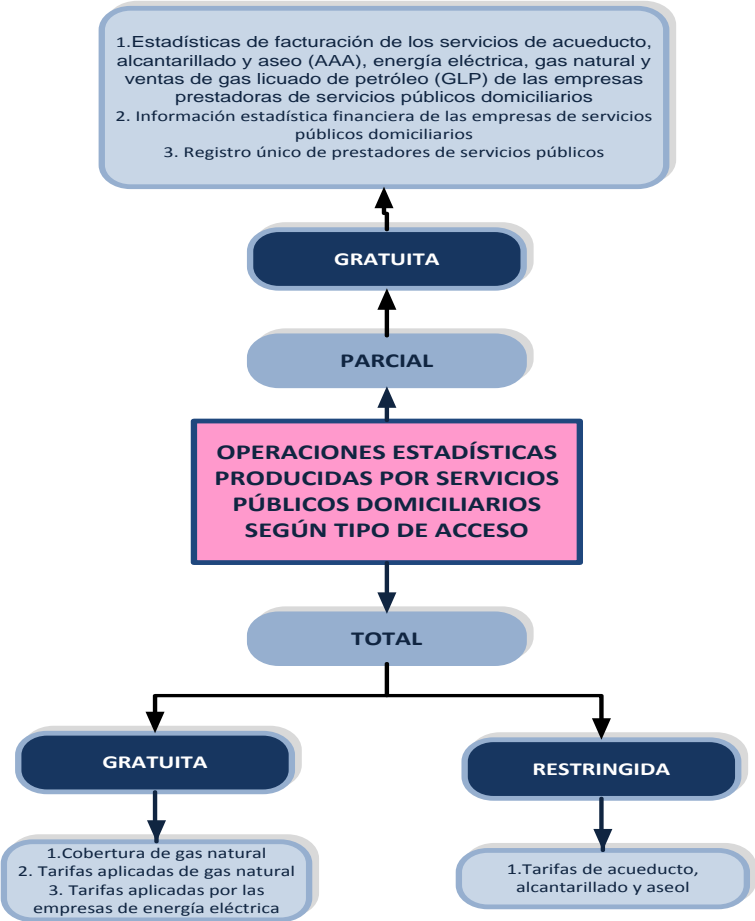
1.Estadísticas de facturación de los servicios de acueducto, alcantarillado y aseo (AAA), energía eléctrica, gas natural y ventas de gas licuado de petróleo (GLP) de las empresas prestadoras de servicios públicos domiciliarios
2. Información estadística financiera de las empresas de servicios públicos domiciliarios
3. Registro único de prestadores de servicios públicos

GRATUITA

PARCIAL

OPERACIONES ESTADÍSTICAS PRODUCIDAS POR SERVICIOS PÚBLICOS DOMICILIARIOS SEGÚN TIPO DE ACCESO

TOTAL

GRATUITA

RESTRINGIDA

1.Cobertura de gas natural
2. Tarifas aplicadas de gas natural
3. Tarifas aplicadas por las empresas de energía eléctrica

1.Tarifas de acueducto, alcantarillado y aseol